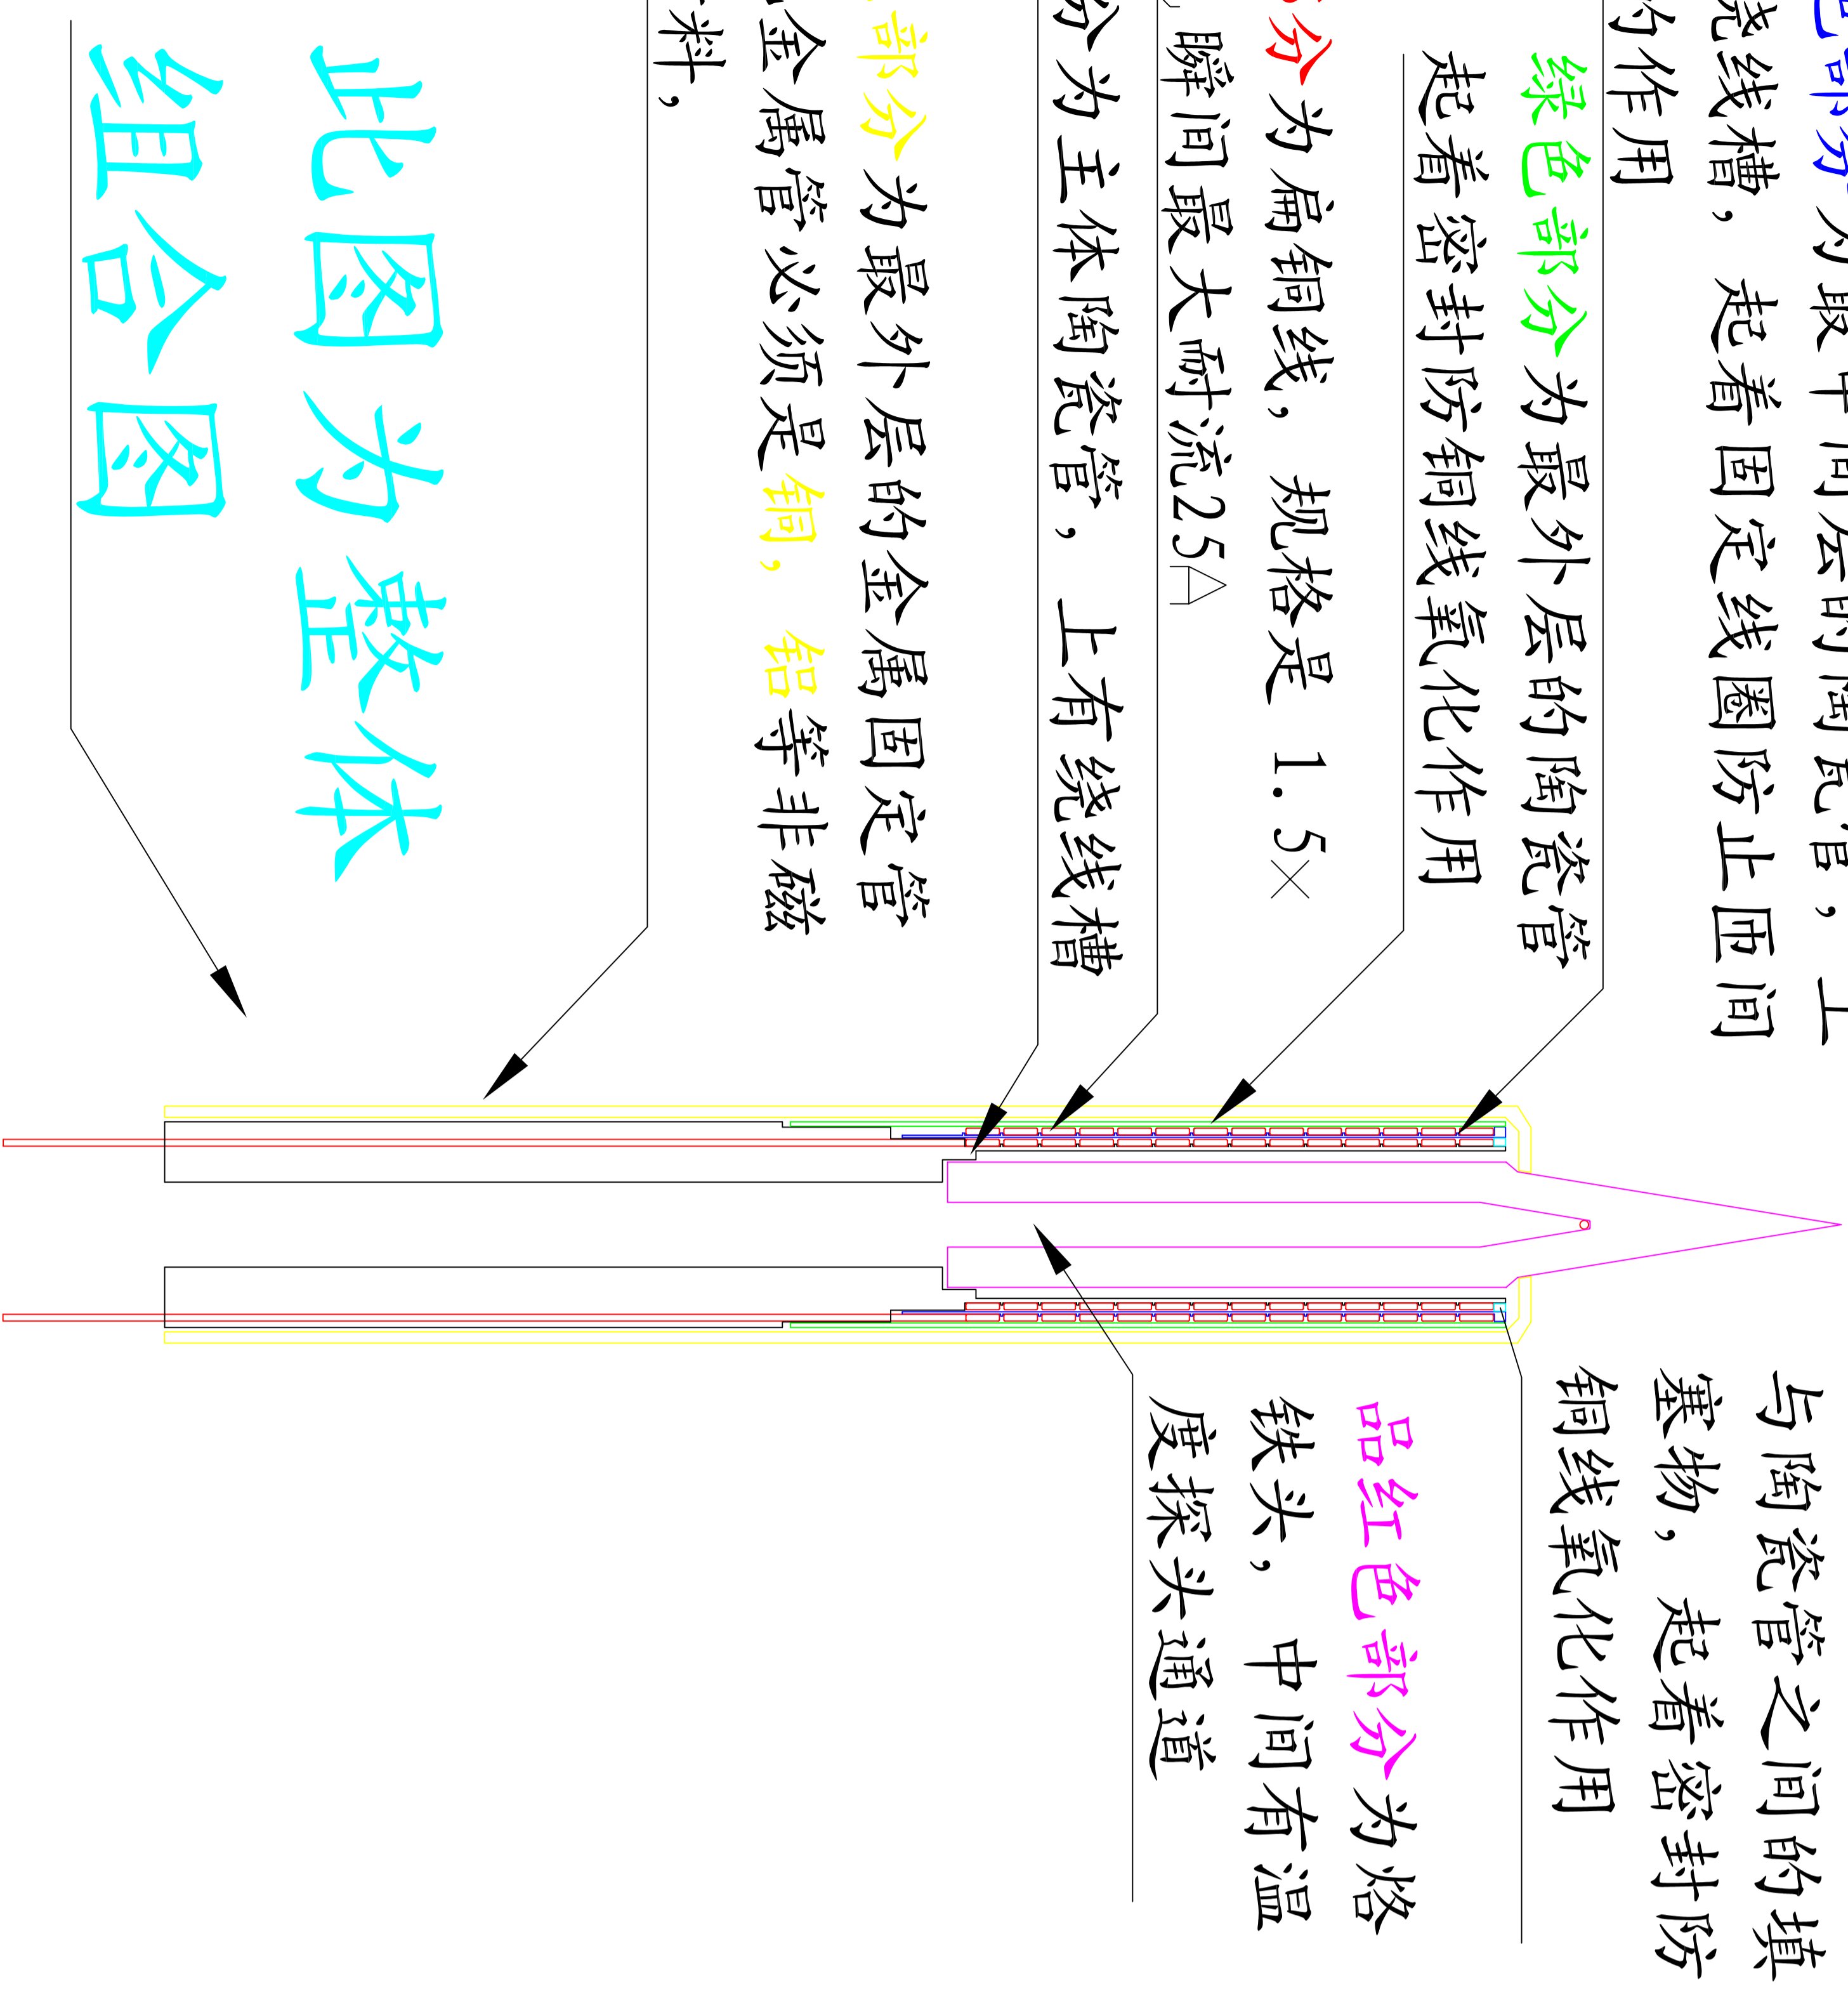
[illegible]部分为最中间层的陶瓷管，上
绕线槽，起着固定线圈防止匝间
的作用

绿色部分为最外层的陶瓷管
起着密封防铜线氧化作用

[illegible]部分为扁铜线，规格是 1.5×
瞬间最大耐流25A

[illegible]分为主体陶瓷管，上有绕线槽

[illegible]部分为最外层的金属固定管
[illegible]金属管必须是铜，铝等非磁
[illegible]料，

此图为整体
组合图

与陶瓷管之间的填
塞物，起着密封防
铜线氧化作用

品红色部分为烙
铁头，中间有温
度探头通道